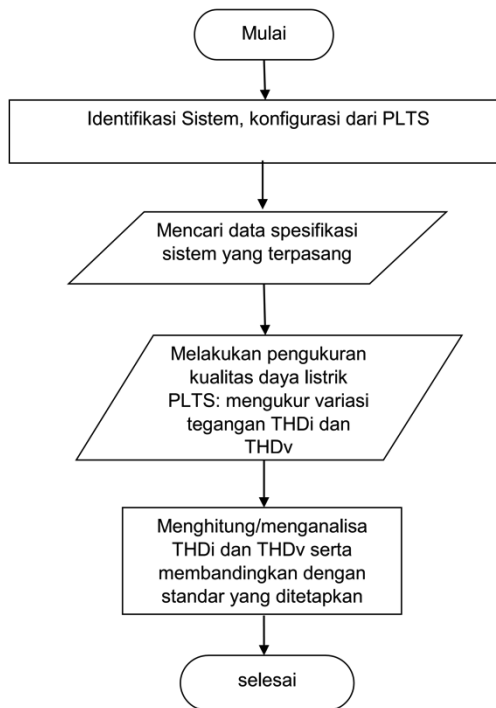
Mulai

Identifikasi Sistem, konfigurasi dari PLTS

Mencari data spesifikasi sistem yang terpasang

Melakukan pengukuran kualitas daya listrik PLTS: mengukur variasi tegangan THDi dan THDv

Menghitung/menganalisa THDi dan THDv serta membandingkan dengan standar yang ditetapkan

selesai